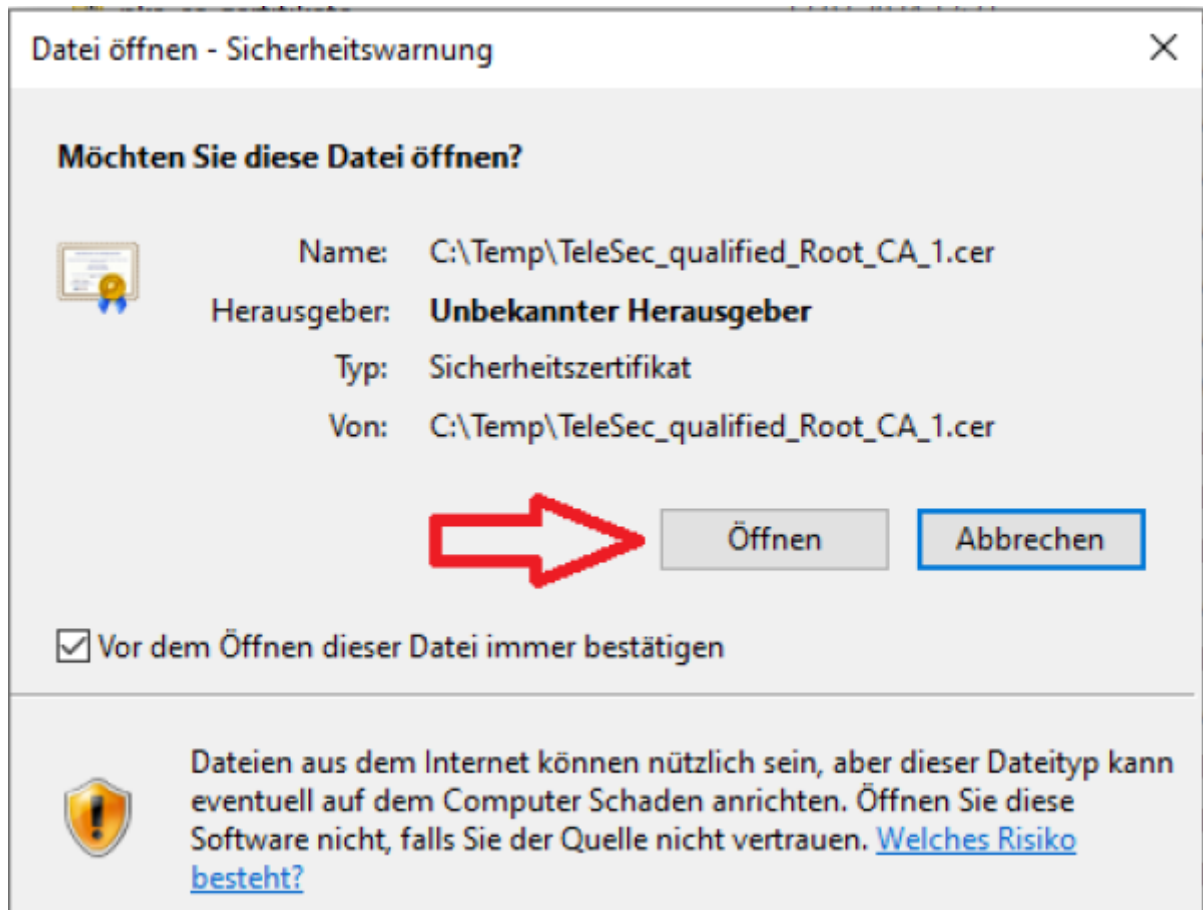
Datei öffnen - Sicherheitswarnung

Möchten Sie diese Datei öffnen?

Name: C:\Temp\TeleSec_qualified_Root_CA_1.cer
Herausgeber: Unbekannter Herausgeber
Typ: Sicherheitszertifikat
Von: C:\Temp\TeleSec_qualified_Root_CA_1.cer

Öffnen
Abbrechen

Vor dem Öffnen dieser Datei immer bestätigen

Dateien aus dem Internet können nützlich sein, aber dieser Dateityp kann eventuell auf dem Computer Schaden anrichten. Öffnen Sie diese Software nicht, falls Sie der Quelle nicht vertrauen. Welches Risiko besteht?